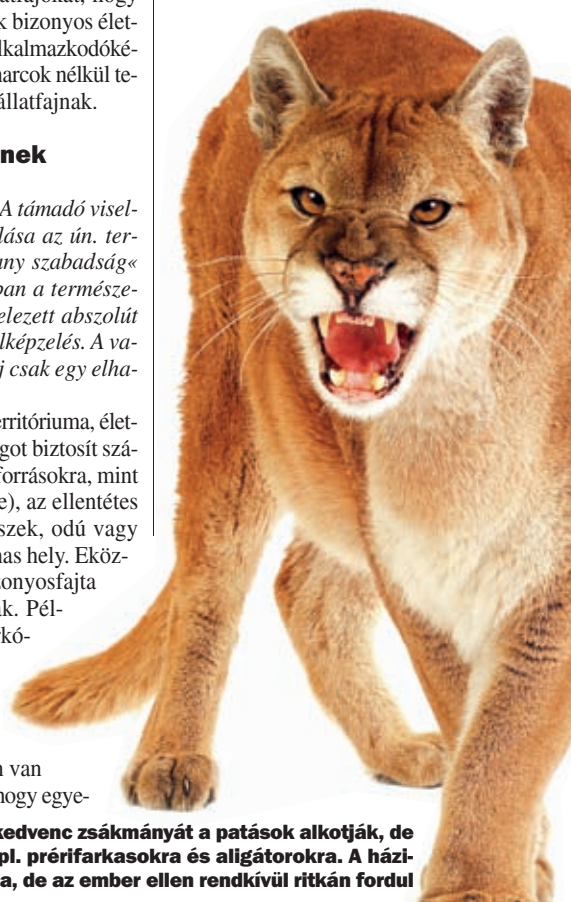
tulajdonját, hogy
k bizonyos élet-
lkalmazkodóké-
harcok nélkül te-
állatfajnak.

nek

A támadó visel-
dása az ún. ter-
ny szabadság«
ban a természe-
elezett abszolút
lképzelés. A va-
j csak egy elha-

erritóriuma, élet-
got biztosít szá-
forrásokra, mint
e), az ellentétes
szek, odú vagy
nas hely. Eköz-
onyosfajta
ak. Pél-
kó-

n van
hogy egye-

kedvenc zsákmányát a patások alkotják, de
pl. prérifarkasokra és aligátorokra. A házi-
a, de az ember ellen rendkívül ritkán fordul